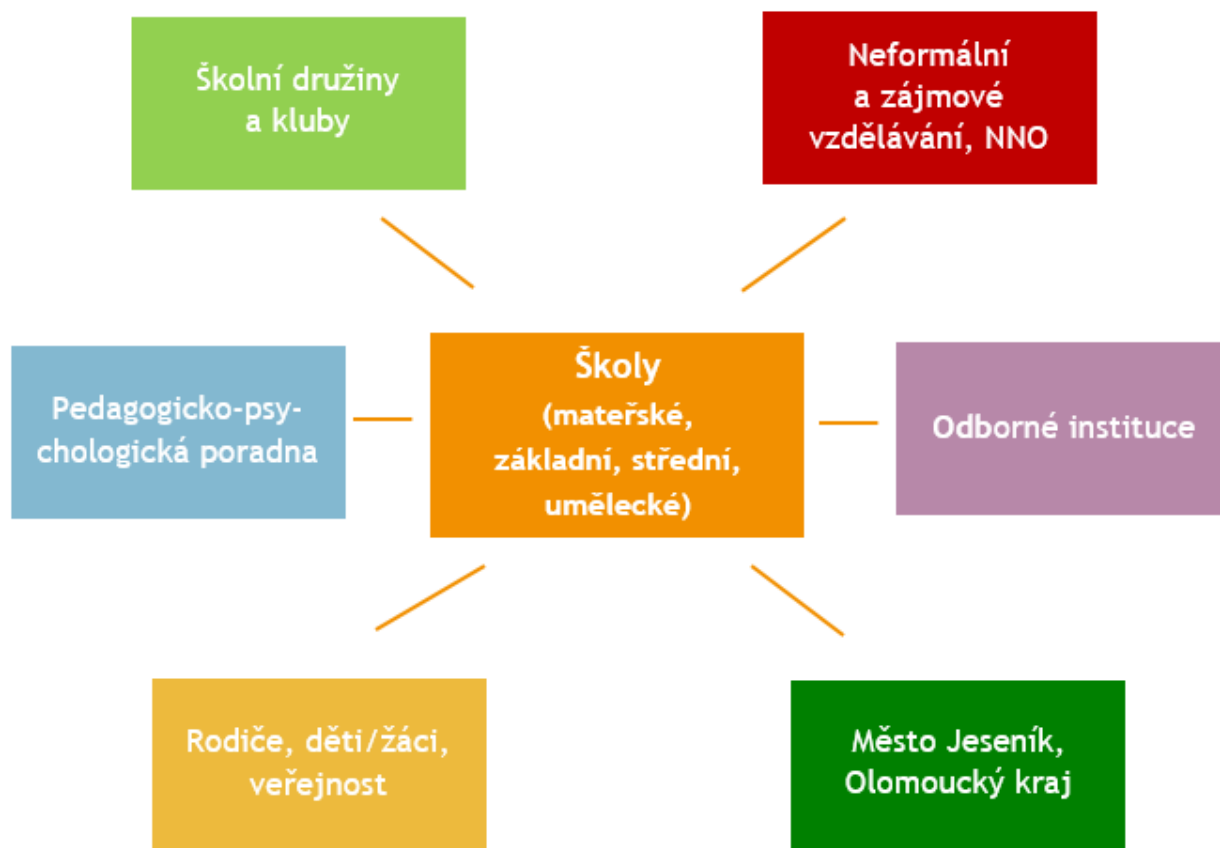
Školní družiny a kluby

Neformální a zájmové vzdělávání, NNO

Pedagogicko-psychologická poradna

Školy (mateřské, základní, střední, umělecké)

Odborné instituce

Rodiče, děti/žáci, veřejnost

Město Jeseník, Olomoucký kraj